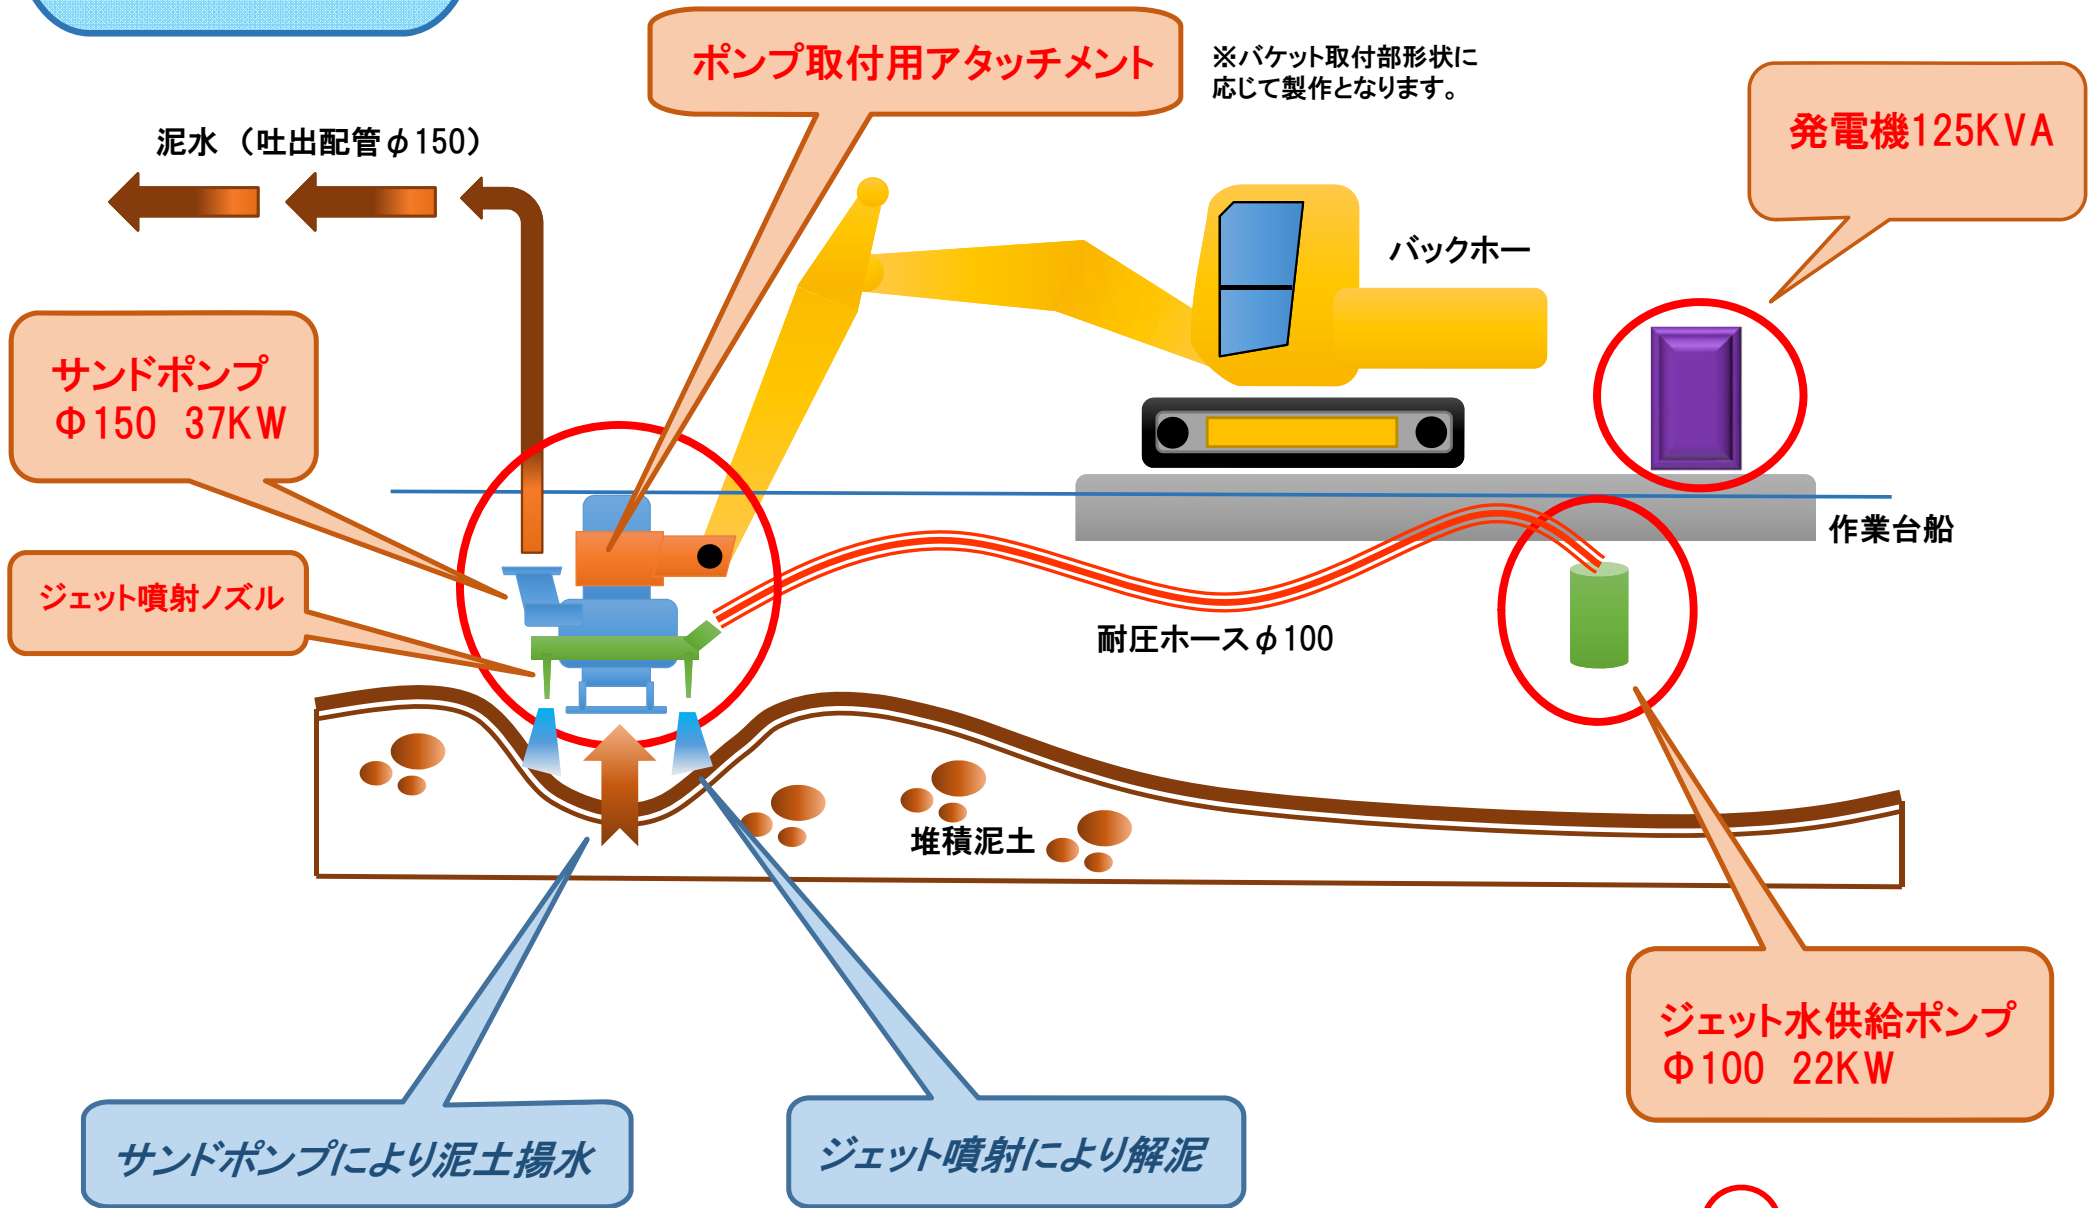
ポンプ取付用アタッチメント

※バケット取付部形状に応じて製作となります。

泥水（吐出配管φ150）

発電機125KVA

バックホー

サンドポンプ
Φ150 37KW

作業台船

ジェット噴射ノズル

耐圧ホースφ100

堆積泥土

ジェット水供給ポンプ
Φ100 22KW

サンドポンプにより泥土揚水

ジェット噴射により解泥